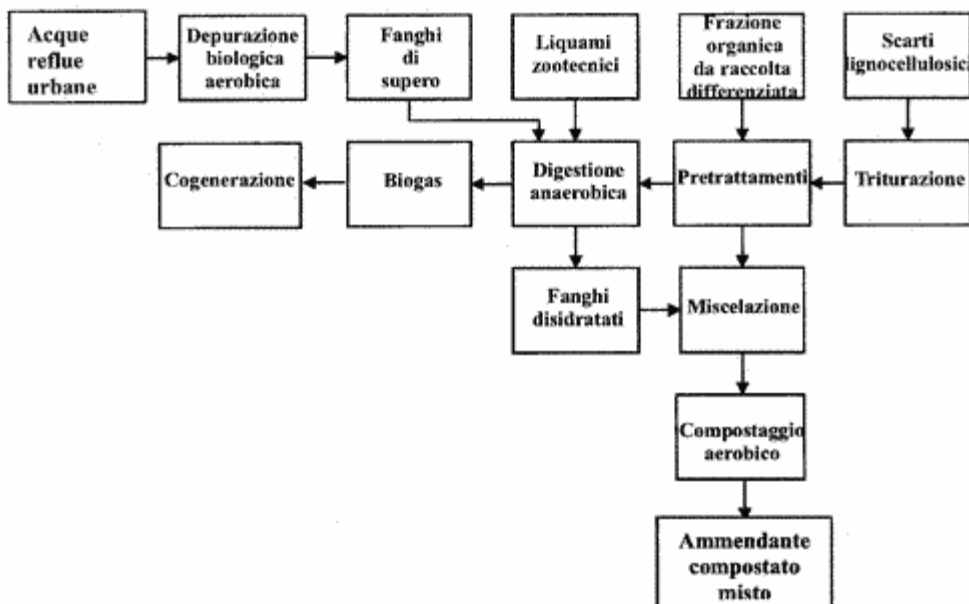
Acque reflue urbane

Depurazione biologica aerobica

Fanghi di supero

Liquami zootecnici

Frazione organica da raccolta differenziata

Scarti lignocellulosici

Cogenerazione

Biogas

Digestione anaerobica

Pretrattamenti

Triturazione

Fanghi disidratati

Miscelazione

Compostaggio aerobico

Ammendante compostato misto